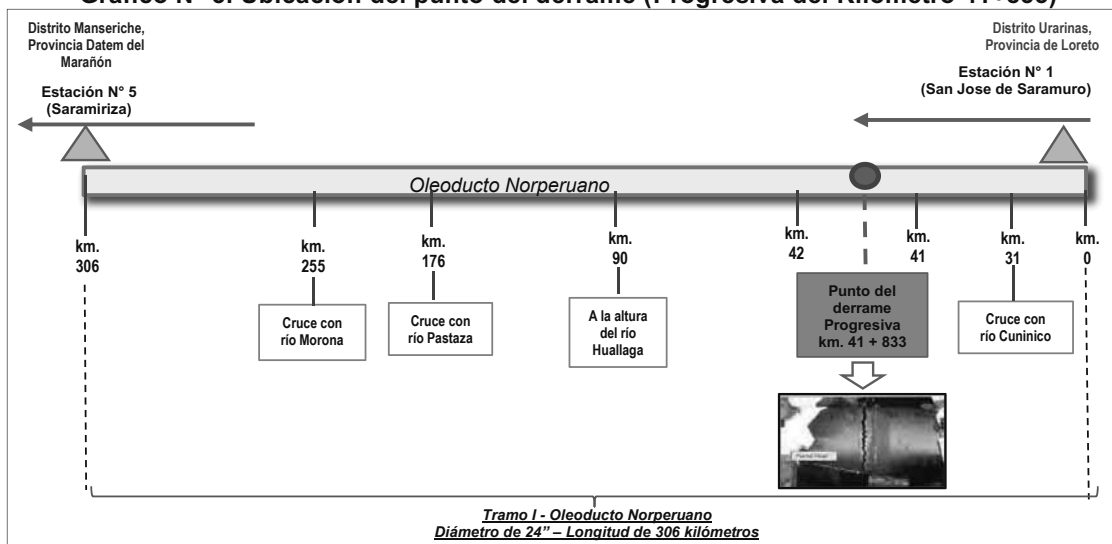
Gráfico N° 3: Ubicación del punto del derrame (Progresiva del Kilómetro 41+833)

Distrito Manseriche, Provincia Datem del Marañón

Estación N° 5 (Saramiriza)

Distrito Urarinas, Provincia de Loreto

Estación N° 1 (San Jose de Saramuro)

Oleoducto Norperuano

km. 306

km. 255

km. 176

km. 90

km. 42

km. 41

km. 31

km. 0

Cruce con río Morona

Cruce con río Pastaza

A la altura del río Huallaga

Punto del derrame Progresiva km. 41 + 833

Cruce con río Cuninico

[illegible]

Tramo I - Oleoducto Norperuano
Diámetro de 24" – Longitud de 306 kilómetros